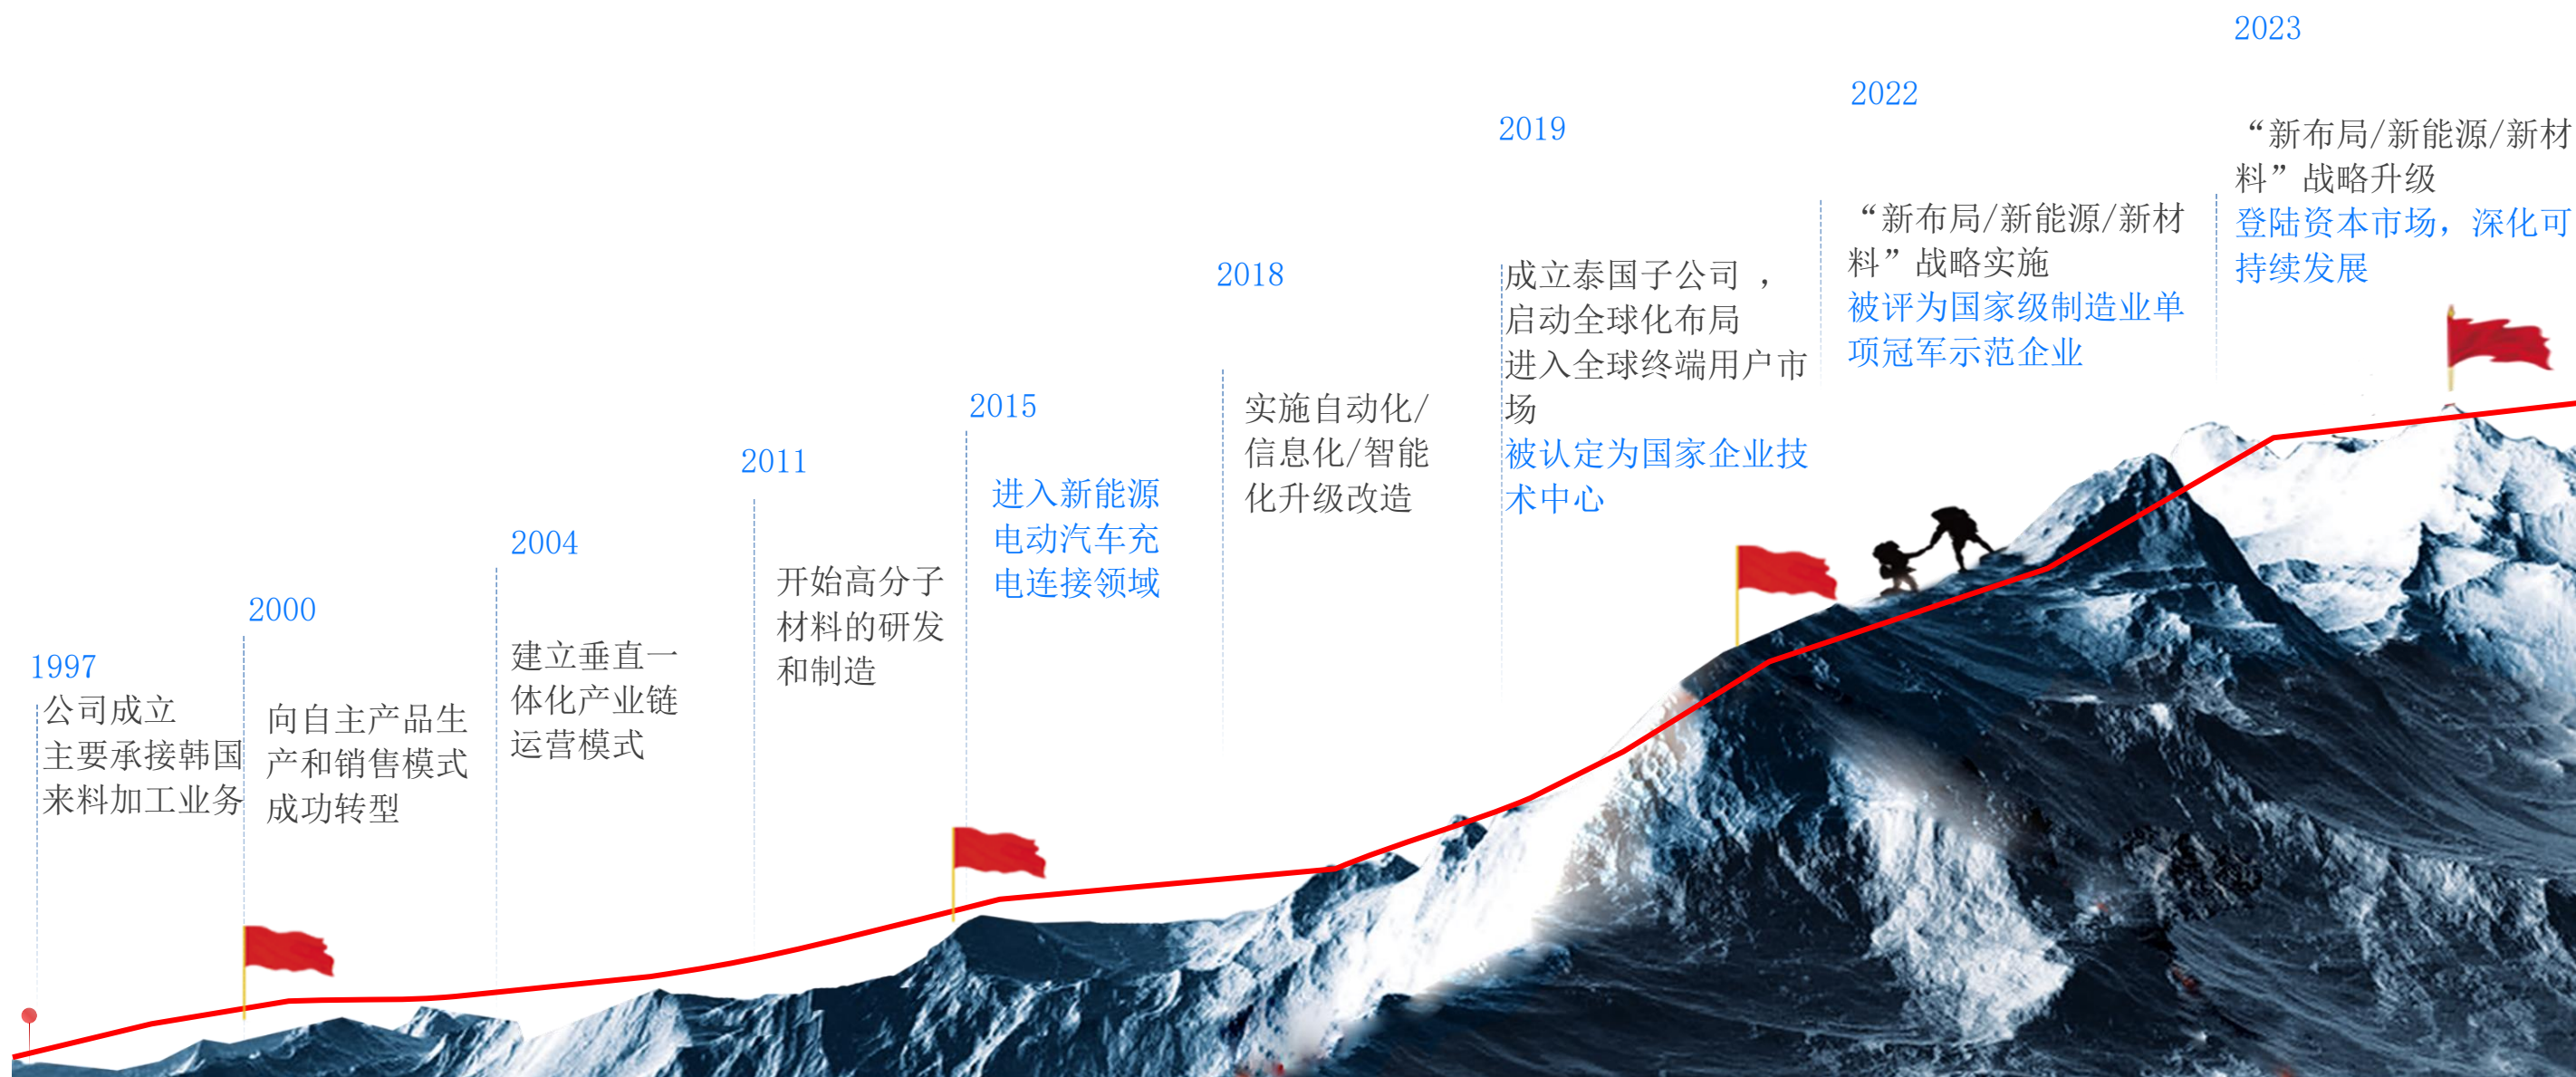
1997
公司成立
主要承接韩国来料加工业务

2000
向自主产品生产和销售模式成功转型

2004
建立垂直一体化产业链运营模式

2011
开始高分子材料的研发和制造

2015
进入新能源电动汽车充电连接领域

2018
实施自动化/信息化/智能化升级改造

2019
成立泰国子公司，启动全球化布局
进入全球终端用户市场
被认定为国家企业技术中心

2022
“新布局/新能源/新材料”战略实施
被评为国家级制造业单项冠军示范企业

2023
“新布局/新能源/新材料”战略升级
登陆资本市场，深化可持续发展